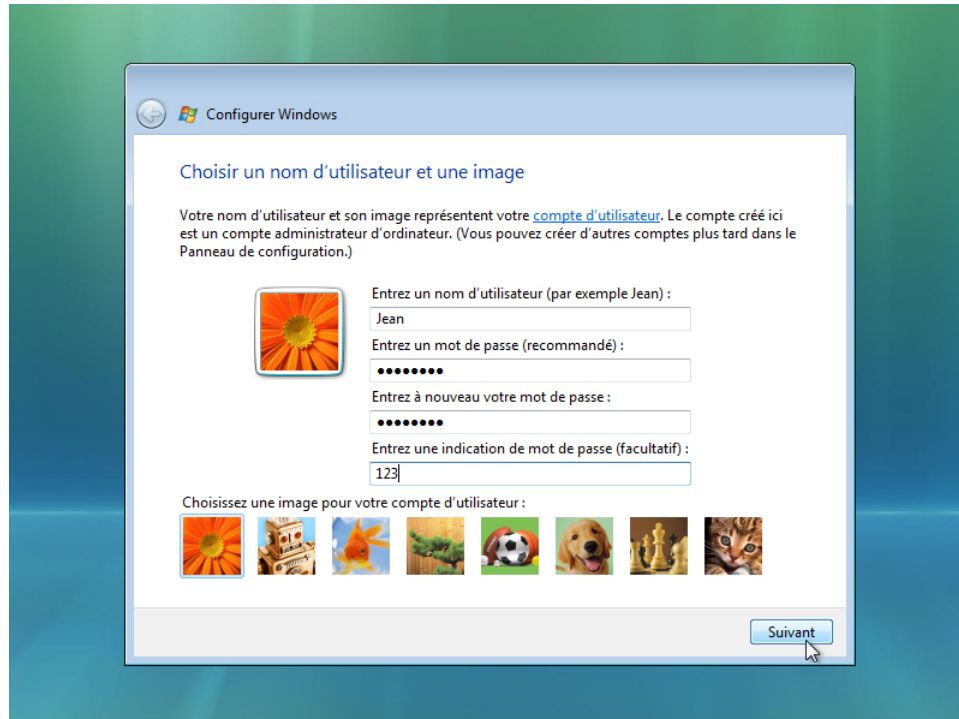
Configurer Windows

Choisir un nom d'utilisateur et une image

Votre nom d'utilisateur et son image représentent votre compte d'utilisateur. Le compte créé ici est un compte administrateur d'ordinateur. (Vous pouvez créer d'autres comptes plus tard dans le Panneau de configuration.)

Entrez un nom d'utilisateur (par exemple Jean) :

Jean

Entrez un mot de passe (recommandé) :

••••••••

Entrez à nouveau votre mot de passe :

••••••••

Entrez une indication de mot de passe (facultatif) :

123

Choisissez une image pour votre compte d'utilisateur :

Suivant